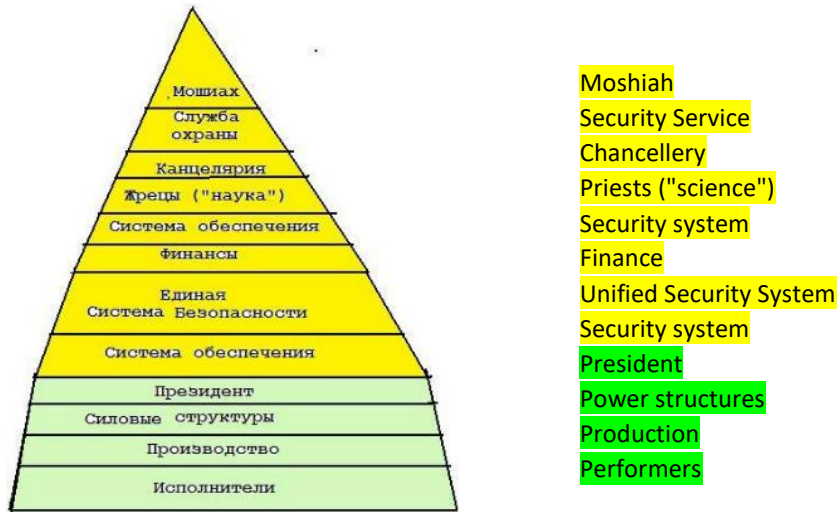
Мошиах
Служба охраны
Канцелярия
Жрецы ("наука")
Система обеспечения
Финансы
Единая Система Безопасности
Система обеспечения
Президент
Силовые структуры
Производство
Исполнители

Moshiah
Security Service
Chancellery
Priests ("science")
Security system
Finance
Unified Security System
Security system
President
Power structures
Production
Performers